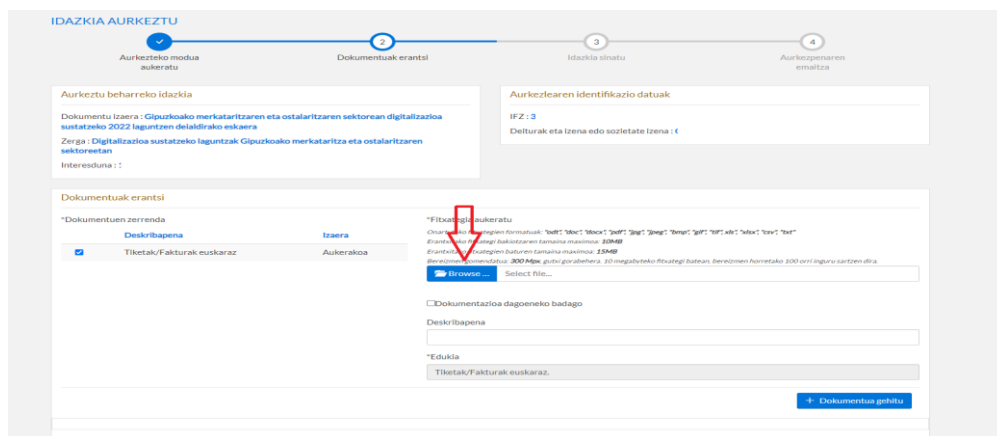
IDAZKIA AURKEZTU

Aurkezteko modua aukeratu

2 Dokumentuak erantsi

3 Idazkia sinatu

4 Aurkezpenaren emaitza

Aurkeztu beharreko idazkia

Dokumentu izaera : Gipuzkoako merkataritzaren eta ostalaritzaren sektorean digitalizazioa sustatzeko 2022 laguntzen deialdirako eskaera

Zerga : Digitalizazioa sustatzeko laguntzak Gipuzkoako merkataritza eta ostalaritzaren sektoreetan

Interesduna : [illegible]

Aurkezlearen identifikazio datuak

IFZ : 3

Deiturak eta izena edo sozietate izena : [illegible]

Dokumentuak erantsi

*Dokumentuen zerrenda

| | Deskribapena | Izaera |
|---|---|---|
| ☑ | Tiketak/Fakturak euskaraz | Aukerakoa |

*Fitxategia aukeratu

Onartzeko fitxategien formatuak: "odt", "doc", "docx", "pdf", "jpg", "jpeg", "bmp", "gif", "tif", "xls", "xlsx", "csv", "txt"
Eransteko fitxategi bakoitzaren tamaina maximoa: 10MB
Erantsitako fitxategien baturen tamaina maximoa: 15MB
Bereizmen gomendatua: 300 Mpx, gutxi gorabehera. 10 megabyteko fitxategi batean, bereizmen horretako 100 orri inguru sartzen dira.

Browse ... Select file...

☐Dokumentazioa dagoeneko badago

Deskribapena

*Edukia

Tiketak/Fakturak euskaraz.

+ Dokumentua gehitu